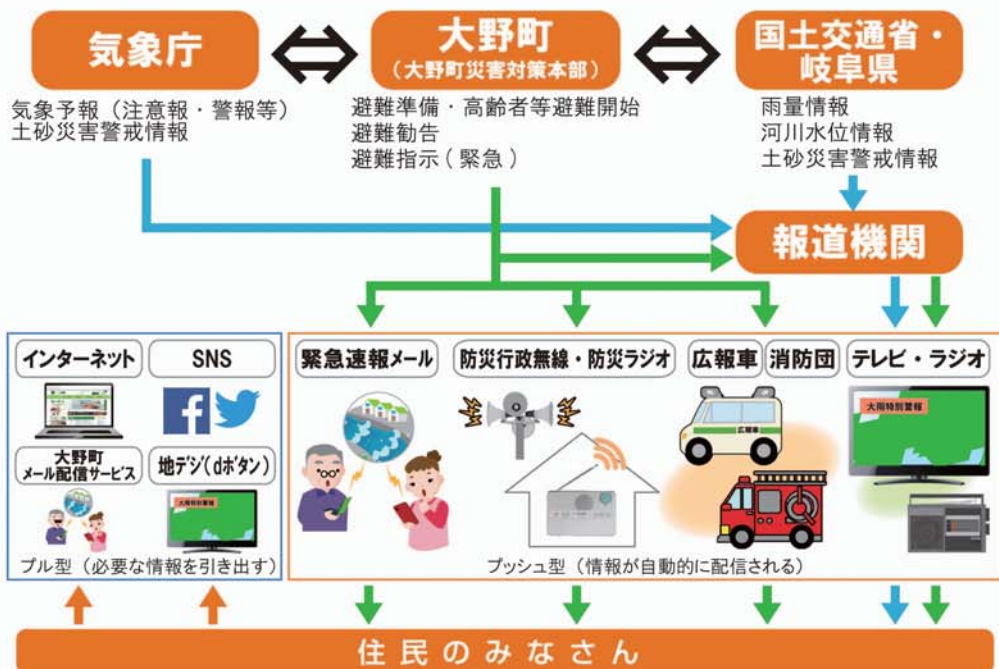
気象庁

大野町
（大野町災害対策本部）

国土交通省・岐阜県

気象予報（注意報・警報等）
土砂災害警戒情報

避難準備・高齢者等避難開始
避難勧告
避難指示（緊急）

雨量情報
河川水位情報
土砂災害警戒情報

報道機関

インターネット

SNS

大野町
メール配信サービス

地デジ（dボタン）

大雨特別警報

プル型（必要な情報を引き出す）

緊急速報メール

防災行政無線・防災ラジオ

広報車

消防団

テレビ・ラジオ

大雨特別警報

広報車

プッシュ型（情報が自動的に配信される）

住民のみなさん